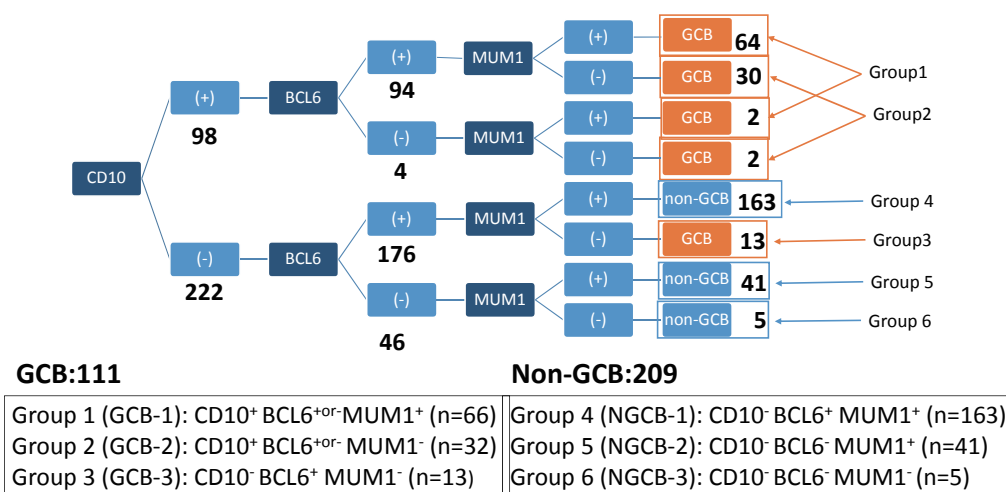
CD10

(+)

98

(-)

222

BCL6

BCL6

(+)

94

(-)

4

(+)

176

(-)

46

MUM1

MUM1

MUM1

MUM1

(+)

(-)

(+)

(-)

(+)

(-)

(+)

(-)

GCB 64

GCB 30

GCB 2

GCB 2

non-GCB 163

GCB 13

non-GCB 41

non-GCB 5

Group1

Group2

Group 4

Group3

Group 5

Group 6

GCB:111

Non-GCB:209

| Group 1 (GCB-1): CD10$^+$ BCL6$^{+or-}$ MUM1$^+$ (n=66) | Group 4 (NGCB-1): CD10$^-$ BCL6$^+$ MUM1$^+$ (n=163) |
|---|---|
| Group 2 (GCB-2): CD10$^+$ BCL6$^{+or-}$ MUM1$^-$ (n=32) | Group 5 (NGCB-2): CD10$^-$ BCL6$^-$ MUM1$^+$ (n=41) |
| Group 3 (GCB-3): CD10$^-$ BCL6$^+$ MUM1$^-$ (n=13) | Group 6 (NGCB-3): CD10$^-$ BCL6$^-$ MUM1$^-$ (n=5) |